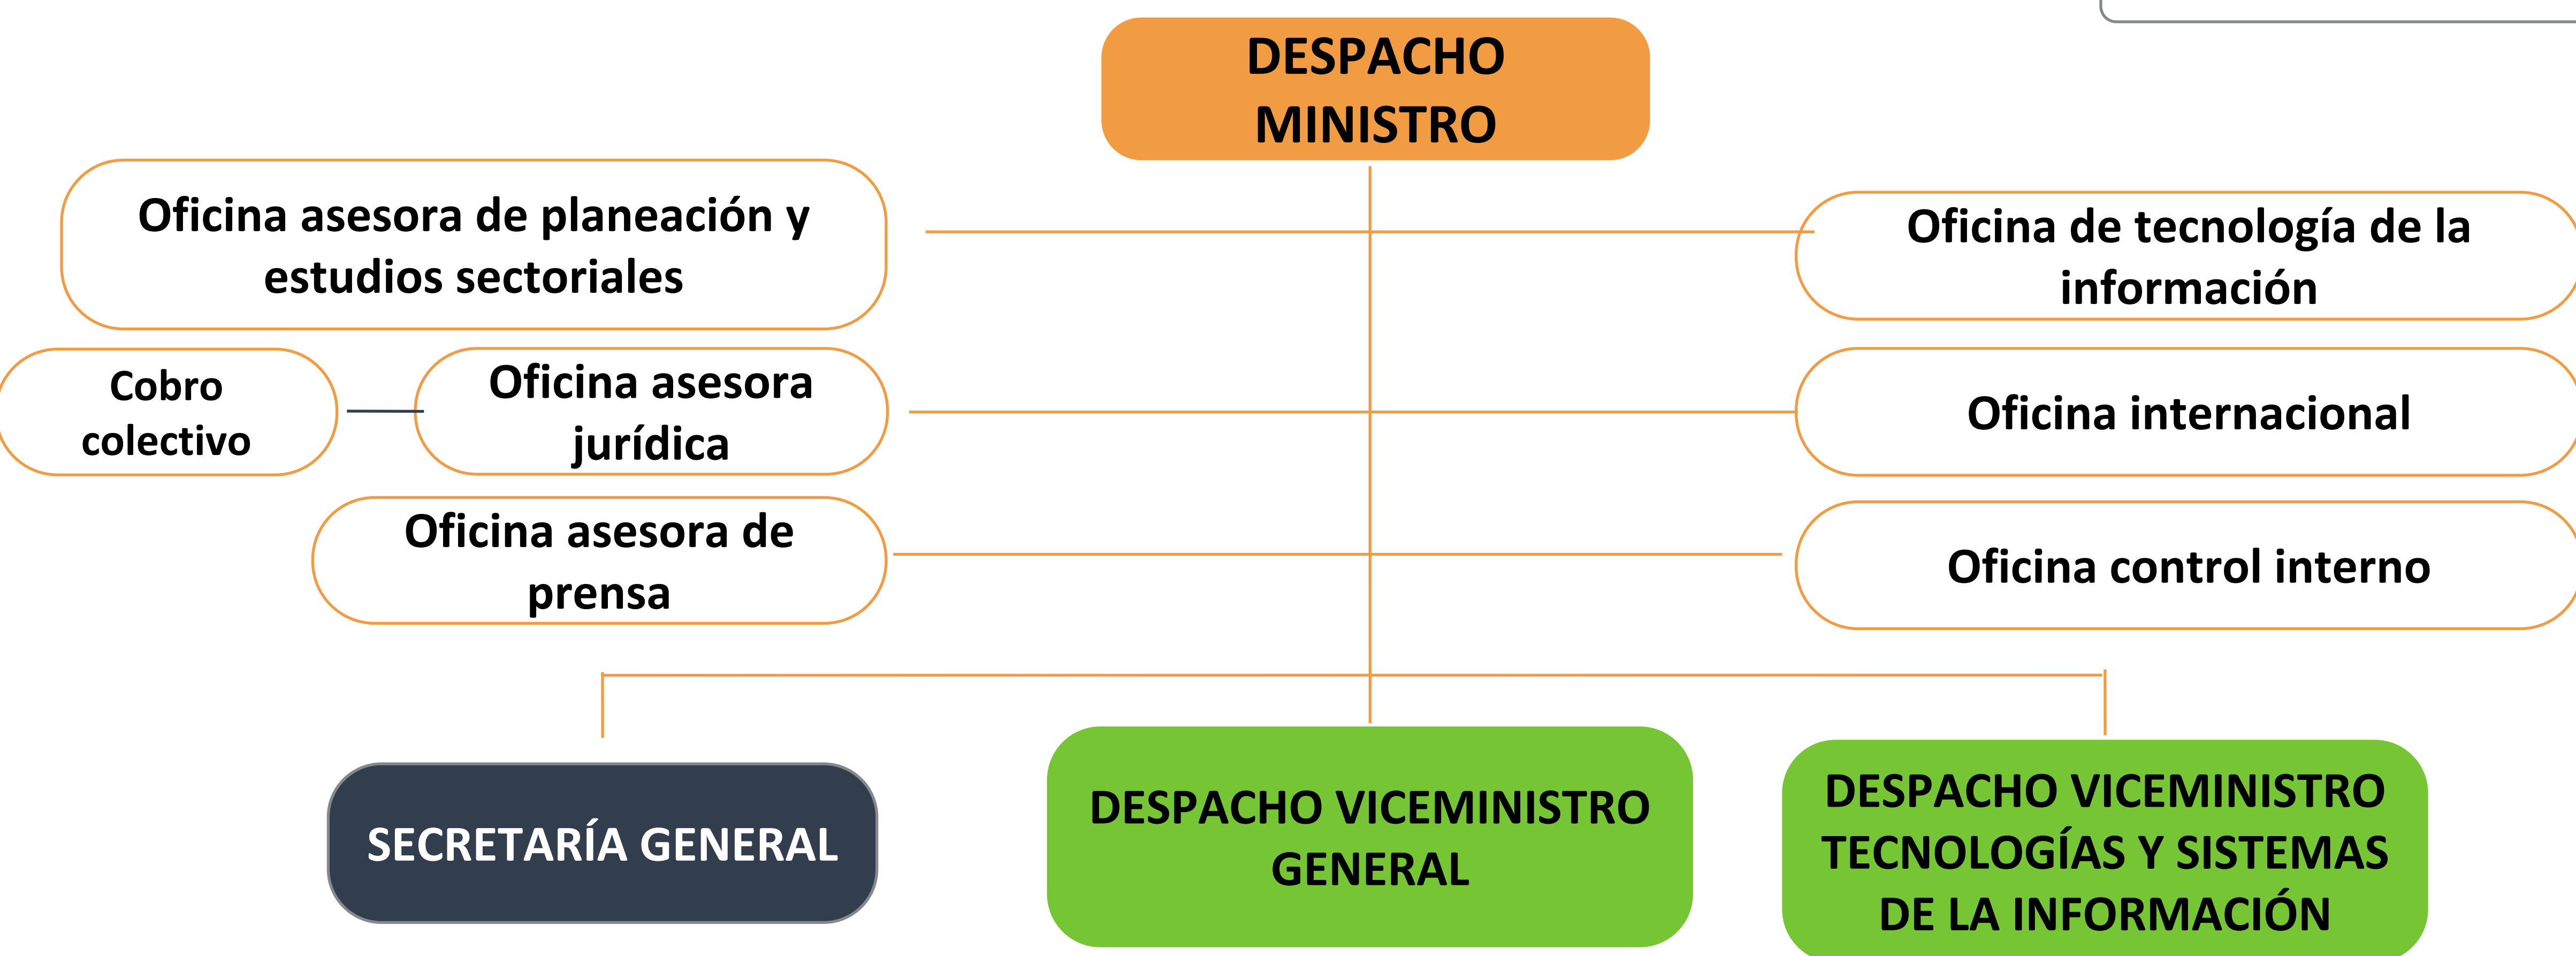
DESPACHO MINISTRO

Oficina asesora de planeación y estudios sectoriales

Oficina de tecnología de la información

Cobro colectivo

Oficina asesora jurídica

Oficina internacional

Oficina asesora de prensa

Oficina control interno

SECRETARÍA GENERAL

DESPACHO VICEMINISTRO GENERAL

DESPACHO VICEMINISTRO TECNOLOGÍAS Y SISTEMAS DE LA INFORMACIÓN